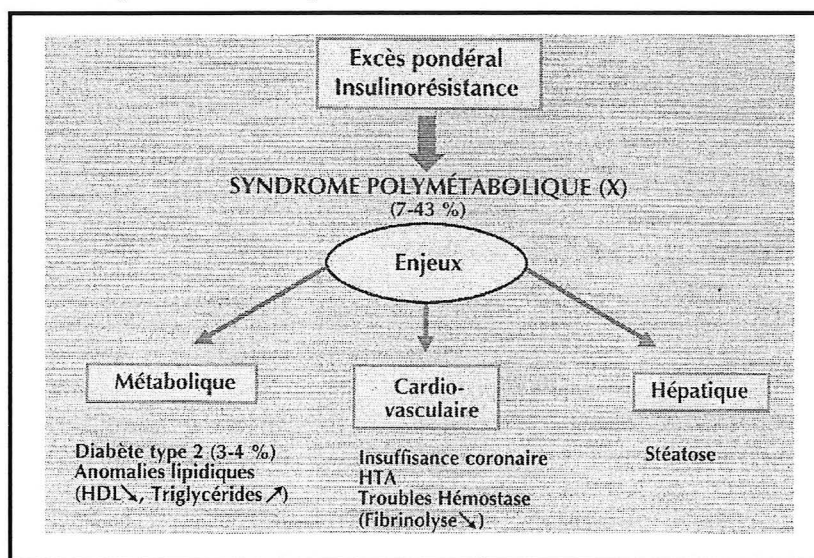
Excès pondéral
Insulinorésistance

SYNDROME POLYMÉTABOLIQUE (X)
(7-43 %)

Enjeux

Métabolique

Cardio-vasculaire

Hépatique

Diabète type 2 (3-4 %)
Anomalies lipidiques
(HDL↘, Triglycérides↗)

Insuffisance coronaire
HTA
Troubles Hémostase
(Fibrinolyse↘)

Stéatose